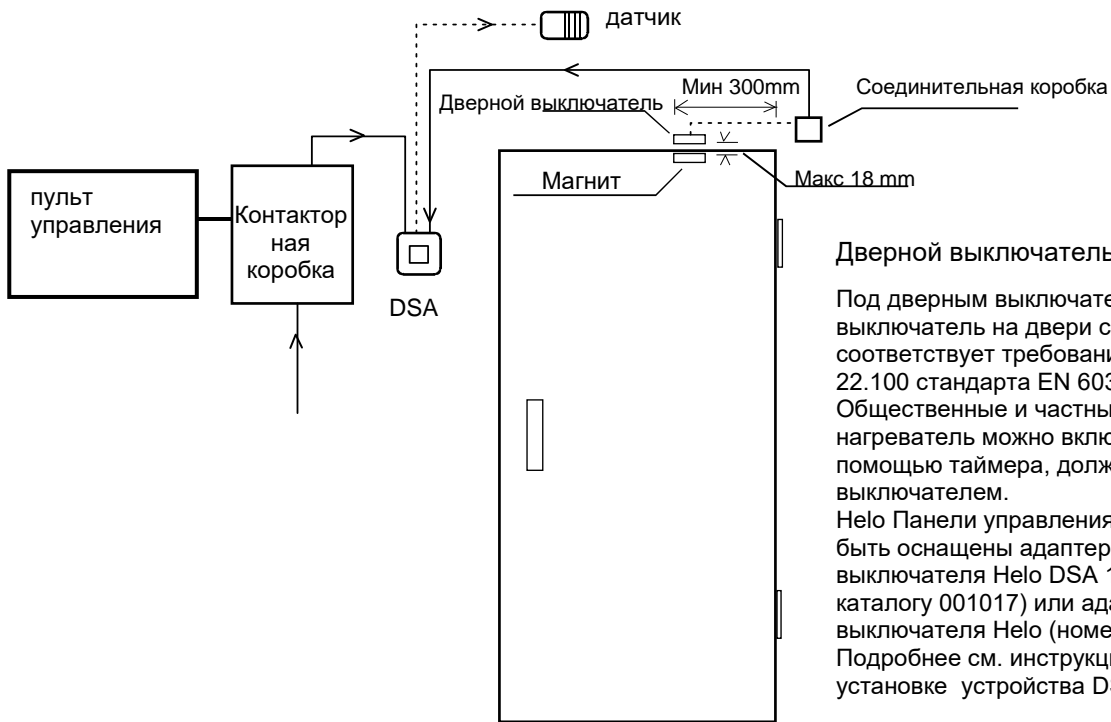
датчик

Мин 300mm

Соединительная коробка

Дверной выключатель

Магнит

Макс 18 mm

пульт управления

Контактор ная коробка

DSA

Дверной выключатель

Под дверным выключате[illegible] выключатель на двери с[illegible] соответствует требовани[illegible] 22.100 стандарта EN 603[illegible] Общественные и частны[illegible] нагреватель можно вклю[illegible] помощью таймера, долж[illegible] выключателем.
Helo Панели управления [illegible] быть оснащены адаптер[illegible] выключателя Helo DSA 1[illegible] каталогу 001017) или ада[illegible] выключателя Helo (номе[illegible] Подробнее см. инструкци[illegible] установке устройства D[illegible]